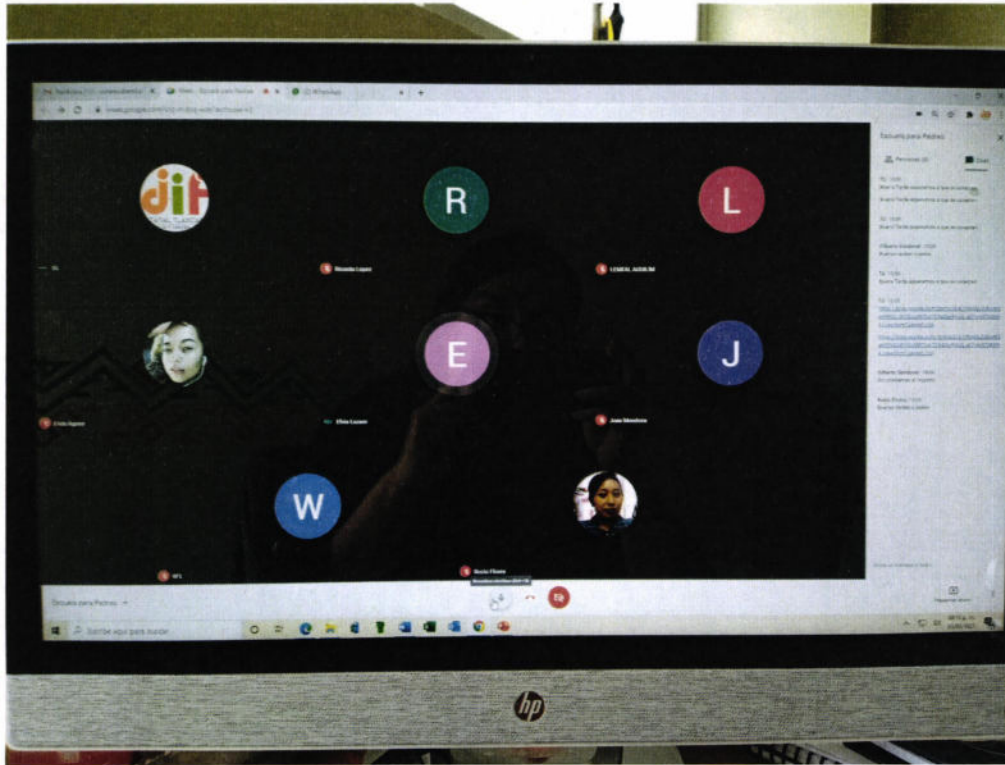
dif

R

L

Ricardo Lopez

LESBIAL AGUILAR

E

J

Elvia Lozano

Juan Mendoza

W

WL

Rocio Flores

Escuela para Padres

Personas

Chat

Buenas tardes

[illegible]

Escuela para Padres

Escribe aquí para buscar

hp